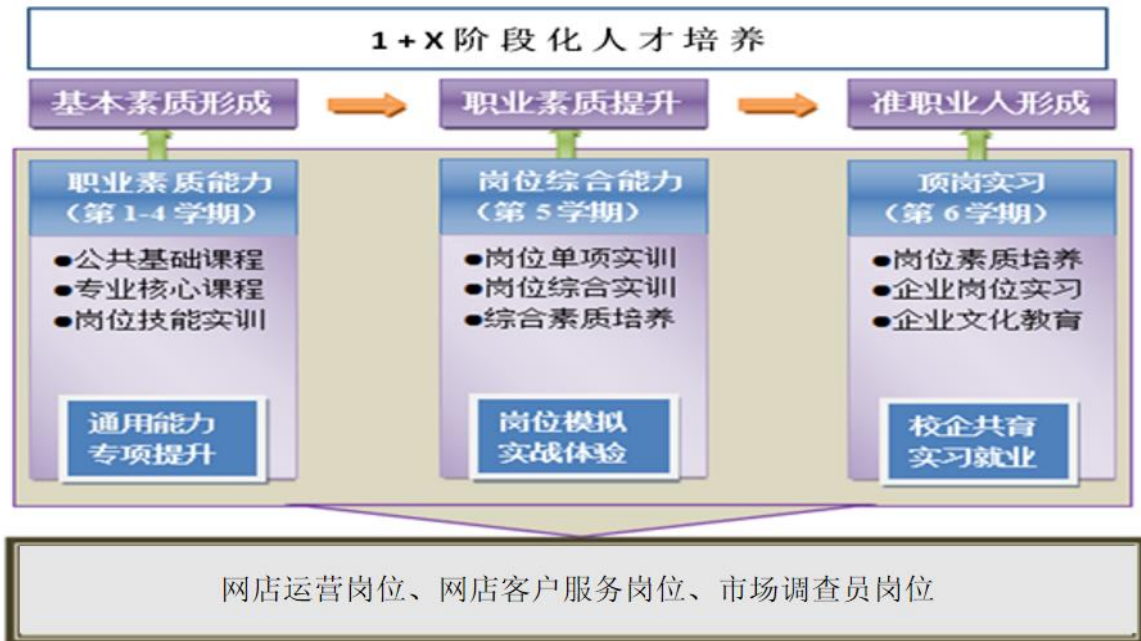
1+X阶段化人才培养

基本素质形成

职业素质提升

准职业人形成

职业素质能力
（第1-4学期）

●公共基础课程
●专业核心课程
●岗位技能实训

通用能力
专项提升

岗位综合能力
（第5学期）

●岗位单项实训
●岗位综合实训
●综合素质培养

岗位模拟
实战体验

顶岗实习
（第6学期）

●岗位素质培养
●企业岗位实习
●企业文化教育

校企共育
实习就业

网店运营岗位、网店客户服务岗位、市场调查员岗位